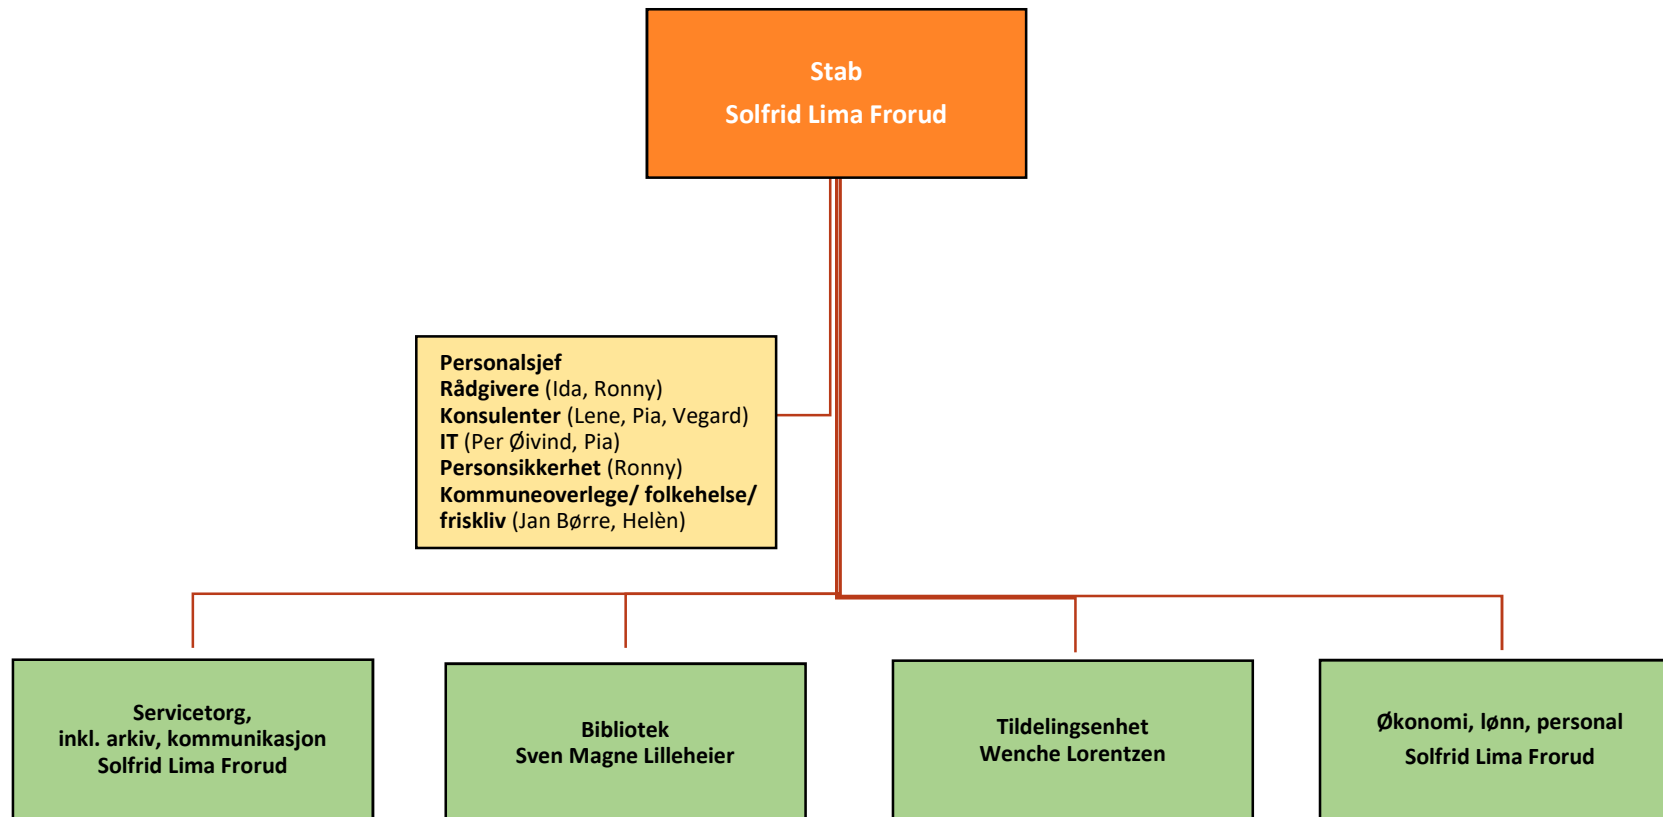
Stab
Solfrid Lima Frorud

Personalsjef
Rådgivere (Ida, Ronny)
Konsulenter (Lene, Pia, Vegard)
IT (Per Øivind, Pia)
Personsikkerhet (Ronny)
Kommuneoverlege/ folkehelse/ friskliv (Jan Børre, Helèn)

Servicetorg,
inkl. arkiv, kommunikasjon
Solfrid Lima Frorud

Bibliotek
Sven Magne Lilleheier

Tildelingsenhet
Wenche Lorentzen

Økonomi, lønn, personal
Solfrid Lima Frorud